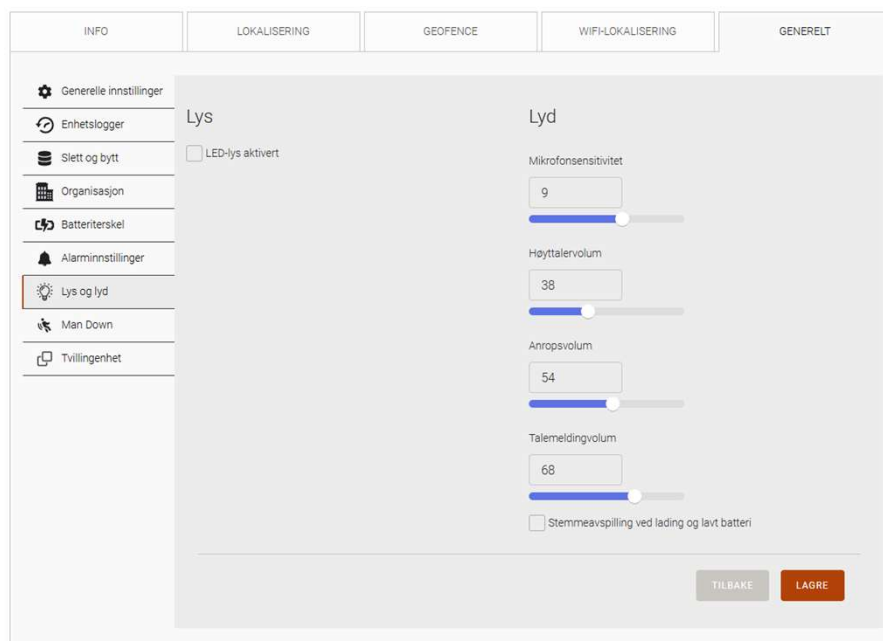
INFO | LOKALISERING | GEOFENCE | WIFI-LOKALISERING | GENERELT

Generelle innstillinger
Enhetslogger
Slett og bytt
Organisasjon
Batteriterskel
Alarminnstillinger
Lys og lyd
Man Down
Tvillingenhet

Lys

LED-lys aktivert

Lyd

Mikrofonsensitivitet
9

Høyttalervolum
38

Anropsvolum
54

Talemeldingvolum
68

Stemmeavspilling ved lading og lavt batteri

TILBAKE
LAGRE